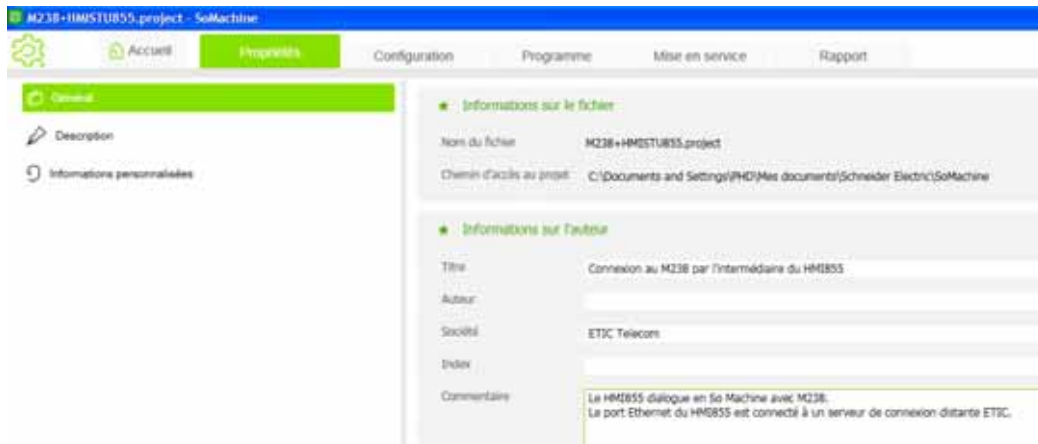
M238+HMISTU855.project - SoMachine

Accueil
Propriétés
Configuration
Programme
Mise en service
Rapport

Général
Description
Informations personnalisées

Informations sur le fichier

Nom du fichier
M238+HMISTU855.project

Chemin d'accès au projet
C:\Documents and Settings\PHD\Mes documents\Schneider Electric\SoMachine

Informations sur l'auteur

Titre
Connexion au M238 par l'intermédiaire du HMI855

Auteur

Société
ETIC Telecom

Index

Commentaire
Le HMI855 dialogue en So Machine avec M238.
Le port Ethernet du HMI855 est connecté à un serveur de connexion distante ETIC.